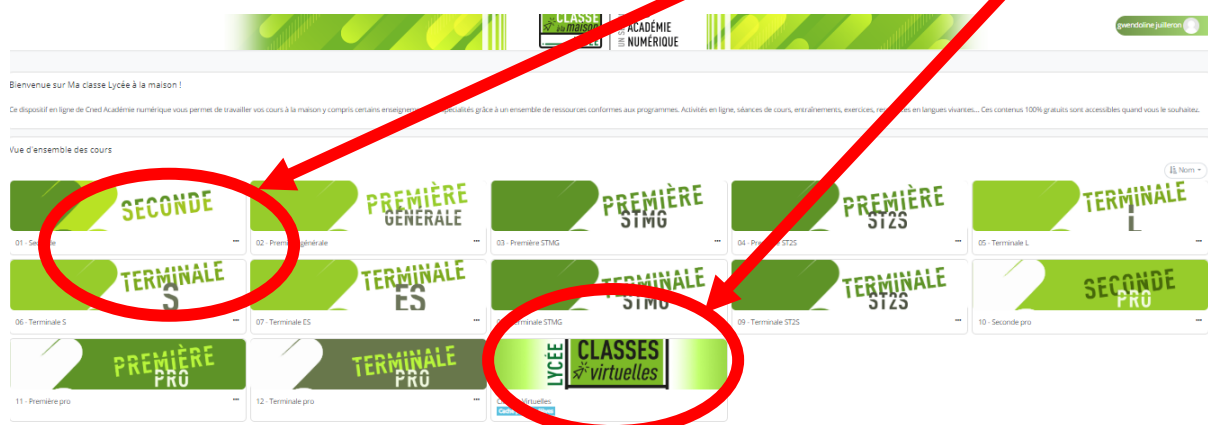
CLASSE maison | ACADÉMIE NUMÉRIQUE

gwendoline juilleron

Bienvenue sur Ma classe Lycée à la maison !

Ce dispositif en ligne de Cned Académie numérique vous permet de travailler vos cours à la maison y compris certains enseignem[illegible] spécialités grâce à un ensemble de ressources conformes aux programmes. Activités en ligne, séances de cours, entraînements, exercices, re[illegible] en langues vivantes... Ces contenus 100% gratuits sont accessibles quand vous le souhaitez.

Vue d'ensemble des cours

Nom

SECONDE
01 - Se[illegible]

PREMIÈRE GÉNÉRALE
02 - Premi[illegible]générale

PREMIÈRE STMG
03 - Première STMG

PREMIÈRE ST2S
04 - P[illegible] ST2S

TERMINALE L
05 - Terminale L

TERMINALE S
06 - Terminale S

TERMINALE ES
07 - Terminale ES

TERMINALE STMG
0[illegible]rminale STMG

TERMINALE ST2S
09 - Terminale ST2S

SECONDE PRO
10 - Seconde pro

PREMIÈRE PRO
11 - Première pro

TERMINALE PRO
12 - Terminale pro

LYCÉE CLASSES virtuelles
C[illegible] virtuelles